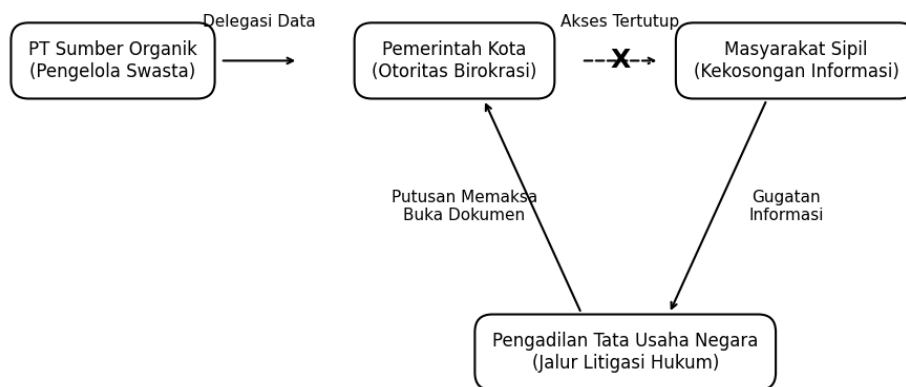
PT Sumber Organik (Pengelola Swasta)

Delegasi Data

Pemerintah Kota (Otoritas Birokrasi)

Akses Tertutup

X

Masyarakat Sipil (Kekosongan Informasi)

Putusan Memaksa Buka Dokumen

Gugatan Informasi

Pengadilan Tata Usaha Negara (Jalur Litigasi Hukum)